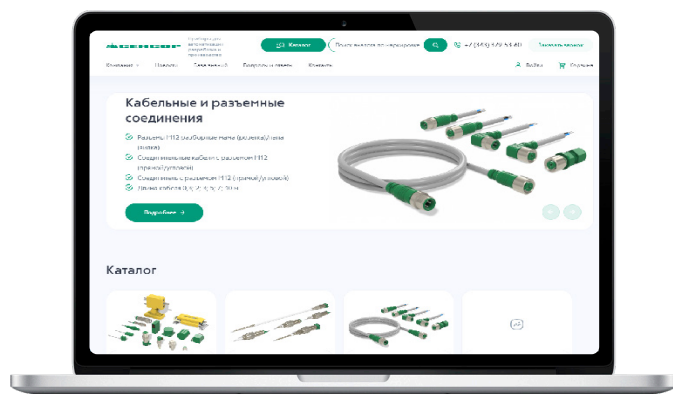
Кабельные и разъемные соединения

Разъемы M12 разборные (розетка/вилка)

Соединительные кабели с разъемом M12 (прямой/угловой)

Соединительные с разъемом M12 (прямой/угловой)

Длина кабеля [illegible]

Подробнее →

Каталог

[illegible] Каталог

Поиск по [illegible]

+7 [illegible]

Заказать звонок

Войти

Корзина